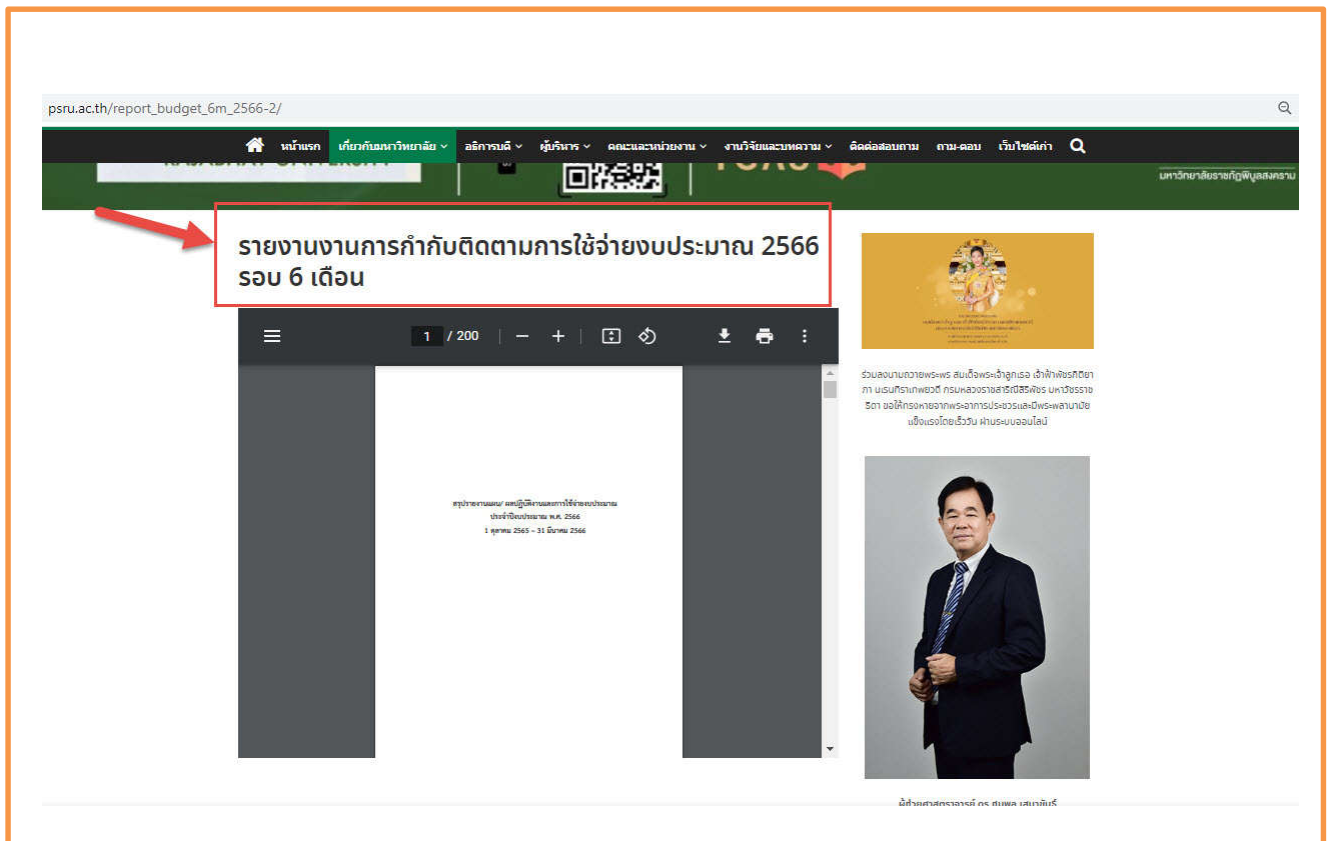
psru.ac.th/report_budget_6m_2566-2/

หน้าแรก เกี่ยวกับมหาวิทยาลัย อธิการบดี ผู้บริหาร คณะและหน่วยงาน งานวิจัยและบทความ ติดต่อสอบถาม ถาม-ตอบ เว็บไซต์เก่า

มหาวิทยาลัยราชภัฏพิบูลสงคราม

รายงานงานการกำกับติดตามการใช้จ่ายงบประมาณ 2566 รอบ 6 เดือน

1 / 200

สรุปรายงานผล/ ผลปฏิบัติงานและการใช้จ่ายงบประมาณ
ประจำปีงบประมาณ พ.ศ. 2566
1 ตุลาคม 2565 – 31 มีนาคม 2566

ร่วมลงนามถวายพระพร สมเด็จพระเจ้าลูกเธอ เจ้าฟ้าพัชรกิติยาภา นเรนทิราเทพยวดี กรมหลวงราชสาริณีสิริพัชร มหาวัชรราชธิดา ขอให้ทรงหายจากพระอาการประชวรและมีพระพลานามัยแข็งแรงโดยเร็ววัน ผ่านระบบออนไลน์

ผู้ช่วยศาสตราจารย์ ดร.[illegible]